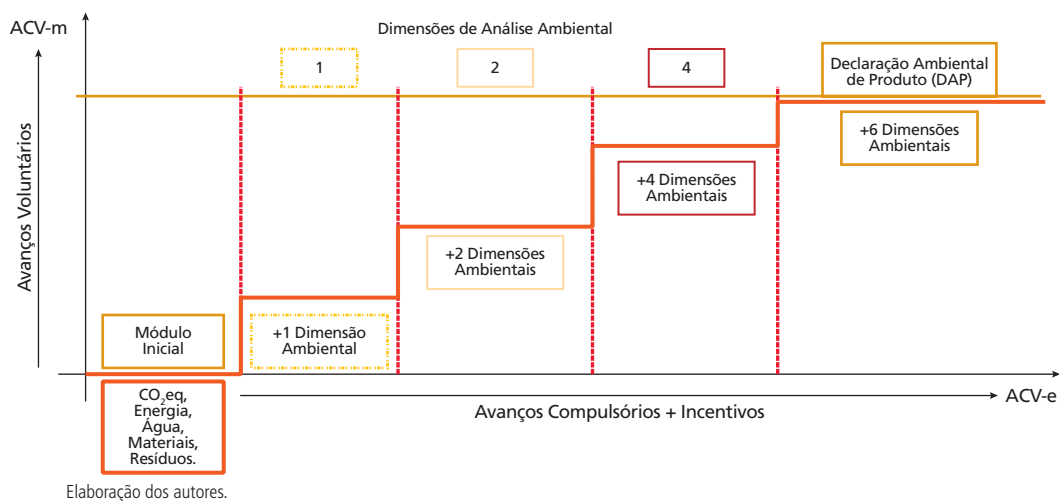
ACV-m

Dimensões de Análise Ambiental

1

2

4

Declaração Ambiental de Produto (DAP)

Avanços Voluntários

+6 Dimensões Ambientais

+4 Dimensões Ambientais

+2 Dimensões Ambientais

Módulo Inicial

+1 Dimensão Ambiental

$CO_2$eq, Energia, Água, Materiais, Resíduos.

Avanços Compulsórios + Incentivos

ACV-e

Elaboração dos autores.